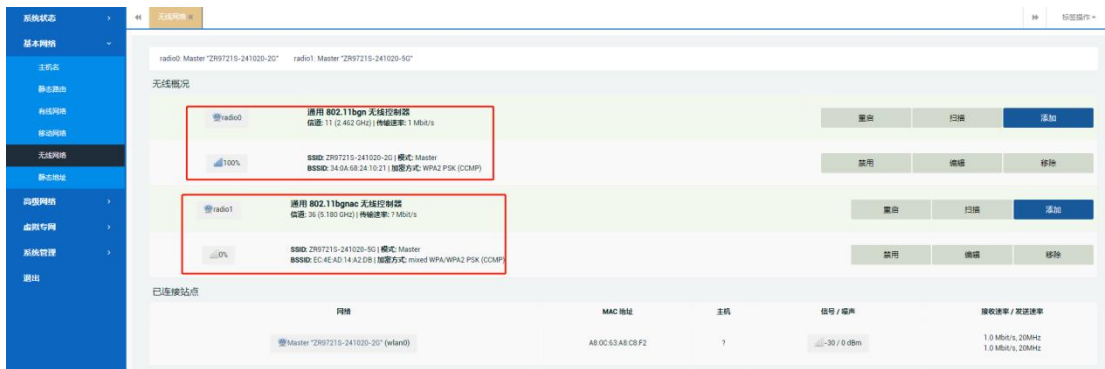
系统状态
基本网络
主机名
静态路由
有线网络
移动网络
无线网络
静态地址
高级网络
虚拟专网
系统管理
退出

无线网络 ×

标签操作

radio0: Master "ZR9721S-241020-2G" radio1: Master "ZR9721S-241020-5G"

无线概况

radio0
通用 802.11bgn 无线控制器
信道: 11 (2.462 GHz) | 传输速率: 1 Mbit/s
重启 扫描 添加

100%
SSID: ZR9721S-241020-2G | 模式: Master
BSSID: 34:0A:68:24:10:21 | 加密方式: WPA2 PSK (CCMP)
禁用 编辑 移除

radio1
通用 802.11bgnac 无线控制器
信道: 36 (5.180 GHz) | 传输速率: ? Mbit/s
重启 扫描 添加

0%
SSID: ZR9721S-241020-5G | 模式: Master
BSSID: EC:4E:AD:14:A2:DB | 加密方式: mixed WPA/WPA2 PSK (CCMP)
禁用 编辑 移除

已连接站点

| 网络 | MAC 地址 | 主机 | 信号 / 噪声 | 接收速率 / 发送速率 |
|---|---|---|---|---|
| Master "ZR9721S-241020-2G" (wlan0) | A8:0C:63:A8:C8:F2 | ? | -30 / 0 dBm | 1.0 Mbit/s, 20MHz 1.0 Mbit/s, 20MHz |